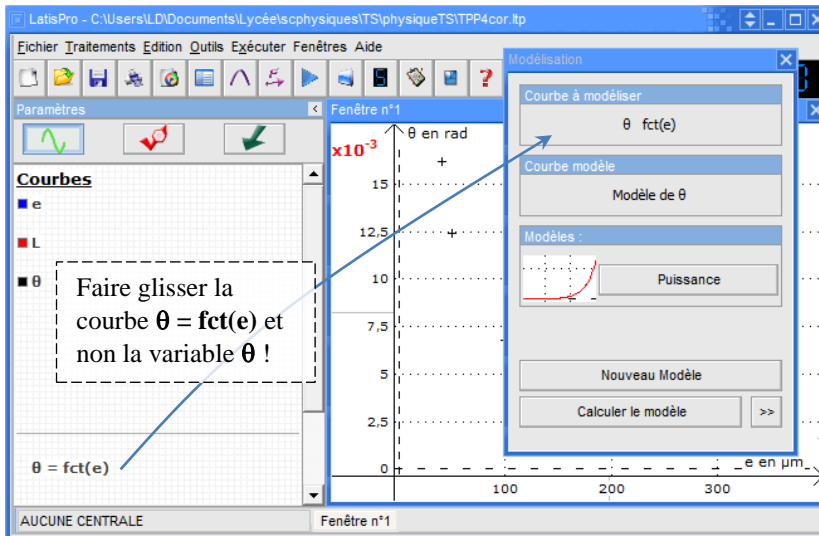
LatisPro - C:\Users\LD\Documents\Lycée\scphysiques\TS\physiqueTS\TPP4cor.ltp

Fichier Traitements Edition Outils Exécuter Fenêtres Aide

Paramètres

Courbes

e

L

θ

Faire glisser la courbe **θ = fct(e)** et non la variable **θ** !

θ = fct(e)

AUCUNE CENTRALE

Fenêtre n°1

$x10^{-3}$

θ en rad

15

12,5

10

7,5

5

2,5

0

100

200

300

e en µm

Fenêtre n°1

Modélisation

Courbe à modéliser

θ fct(e)

Courbe modèle

Modèle de θ

Modèles :

Puissance

Nouveau Modèle

Calculer le modèle

>>